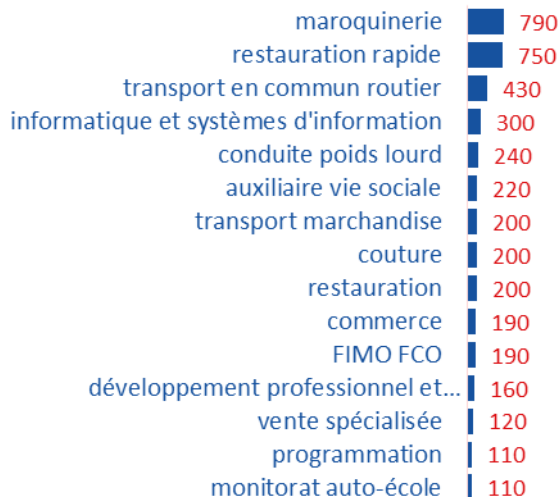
| | |
|---|---|
| maroquinerie | 790 |
| restauration rapide | 750 |
| transport en commun routier | 430 |
| informatique et systèmes d'information | 300 |
| conduite poids lourd | 240 |
| auxiliaire vie sociale | 220 |
| transport marchandise | 200 |
| couture | 200 |
| restauration | 200 |
| commerce | 190 |
| FIMO FCO | 190 |
| développement professionnel et... | 160 |
| vente spécialisée | 120 |
| programmation | 110 |
| monitorat auto-école | 110 |